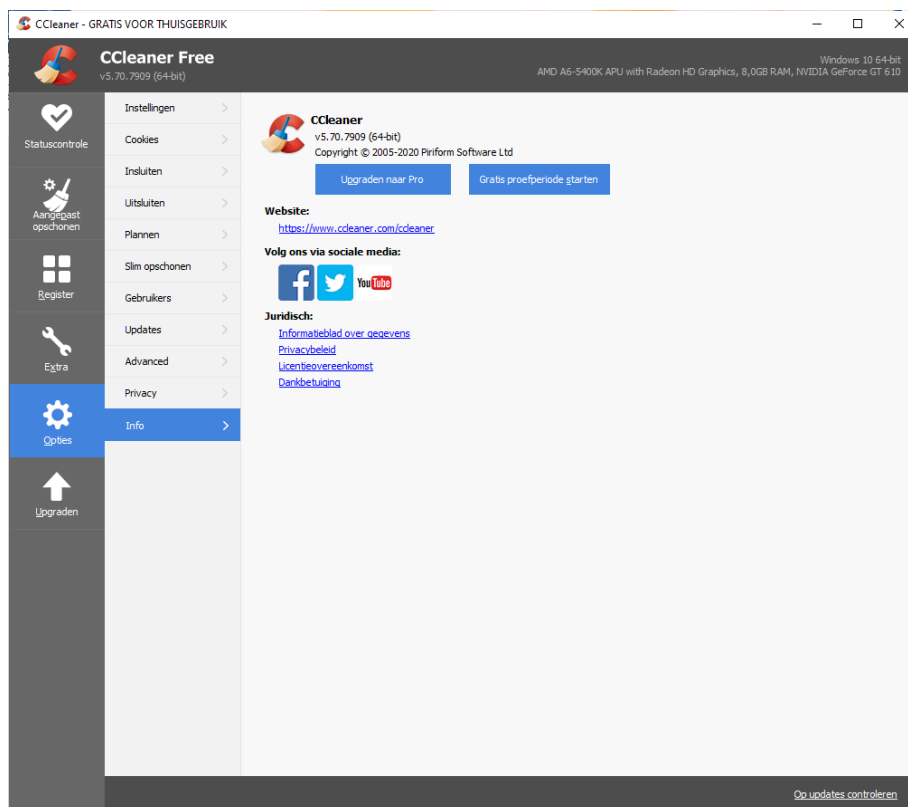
CCleaner - GRATIS VOOR THUISGEBRUIK

CCleaner Free
v5.70.7909 (64-bit)

Windows 10 64-bit
AMD A6-5400K APU with Radeon HD Graphics, 8,0GB RAM, NVIDIA GeForce GT 610

Statuscontrole

Aangepast opschonen

Register

Extra

Opties

Upgraden

Instellingen
Cookies
Insluiten
Uitsluiten
Plannen
Slim opschonen
Gebruikers
Updates
Advanced
Privacy
Info

CCleaner
v5.70.7909 (64-bit)
Copyright © 2005-2020 Piriform Software Ltd

Upgraden naar Pro
Gratis proefperiode starten

Website:
https://www.ccleaner.com/ccleaner

Volg ons via sociale media:

YouTube

Juridisch:
Informatieblad over gegevens
Privacybeleid
Licentieovereenkomst
Dankbetuiging

Op updates controleren